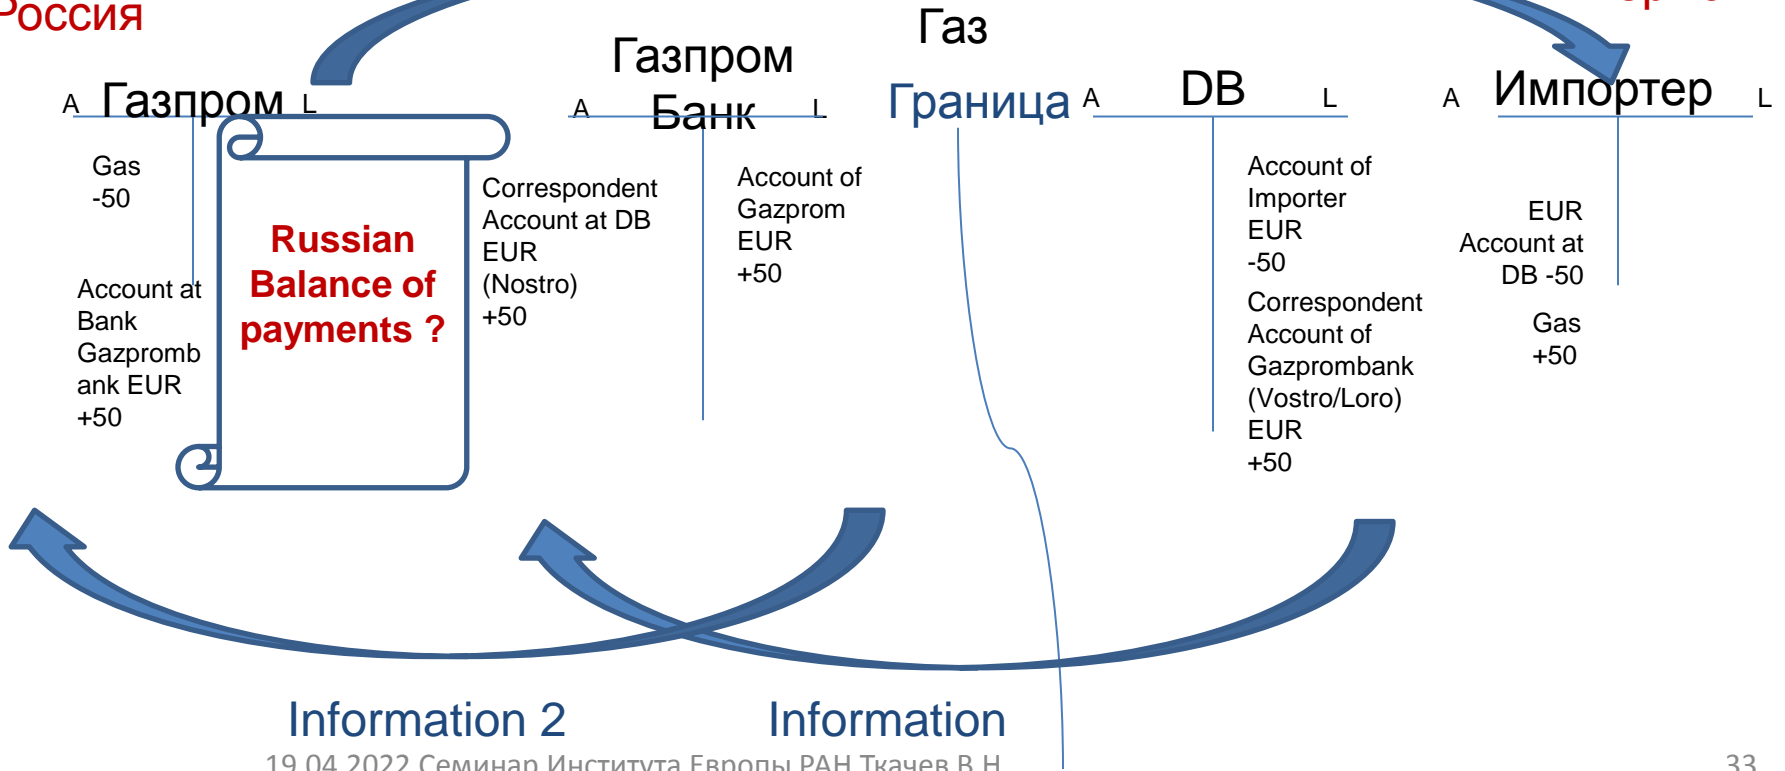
Россия

Газ

A Газпром L

Gas -50

Account at Bank Gazprombank EUR +50

Russian Balance of payments ?

A Газпром Банк L

Correspondent Account at DB EUR (Nostro) +50

Account of Gazprom EUR +50

Граница

A DB L

Account of Importer EUR -50

Correspondent Account of Gazprombank (Vostro/Loro) EUR +50

A Импортер L

EUR Account at DB -50

Gas +50

Information 2

Information

19.04.2022 Семинар Института Европы РАН Ткачев В.Н.

33